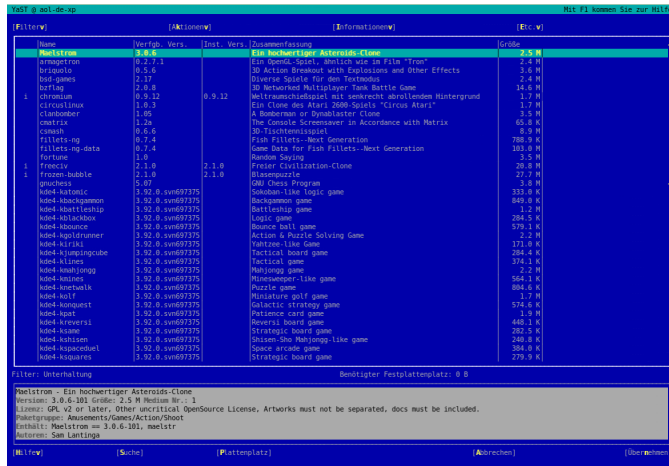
YaST @ aol-de-xp Mit F1 kommen Sie zur Hilfe

[Filter▼] [Aktionen▼] [Informationen▼] [Etc.▼]

| | Name | Verfgb. Vers. | Inst. Vers. | Zusammenfassung | Größe |
|---|---|---|---|---|---|
| | Maelstrom | 3.0.6 | | Ein hochwertiger Asteroids-Clone | 2.5 M |
| | armagetron | 0.2.7.1 | | Ein OpenGL-Spiel, ähnlich wie im Film "Tron" | 2.4 M |
| | briquolo | 0.5.6 | | 3D Action Breakout with Explosions and Other Effects | 3.6 M |
| | bsd-games | 2.17 | | Diverse Spiele für den Textmodus | 2.4 M |
| | bzflag | 2.0.8 | | 3D Networked Multiplayer Tank Battle Game | 14.6 M |
| i | chromium | 0.9.12 | 0.9.12 | Weltraumschießspiel mit senkrecht abrollendem Hintergrund | 1.7 M |
| | circuslinux | 1.0.3 | | Ein Clone des Atari 2600-Spiels "Circus Atari" | 1.7 M |
| | clanbomber | 1.05 | | A Bomberman or Dynablaster Clone | 3.5 M |
| | cmatrix | 1.2a | | The Console Screensaver in Accordance with Matrix | 65.8 K |
| | csmash | 0.6.6 | | 3D-Tischtennisspiel | 8.9 M |
| | fillets-ng | 0.7.4 | | Fish Fillets--Next Generation | 788.9 K |
| | fillets-ng-data | 0.7.4 | | Game Data for Fish Fillets--Next Generation | 103.0 M |
| | fortune | 1.0 | | Random Saying | 3.5 M |
| i | freeciv | 2.1.0 | 2.1.0 | Freier Civilization-Clone | 20.8 M |
| i | frozen-bubble | 2.1.0 | 2.1.0 | Blasenpuzzle | 27.7 M |
| | gnuchess | 5.07 | | GNU Chess Program | 3.8 M |
| | kde4-katomic | 3.92.0.svn697375 | | Sokoban-like logic game | 333.0 K |
| | kde4-kbackgammon | 3.92.0.svn697375 | | Backgammon game | 849.0 K |
| | kde4-kbattleship | 3.92.0.svn697375 | | Battleship game | 1.2 M |
| | kde4-kblackbox | 3.92.0.svn697375 | | Logic game | 284.5 K |
| | kde4-kbounce | 3.92.0.svn697375 | | Bounce ball game | 579.1 K |
| | kde4-kgoldrunner | 3.92.0.svn697375 | | Action & Puzzle Solving Game | 2.2 M |
| | kde4-kiriki | 3.92.0.svn697375 | | Yahtzee-like Game | 171.0 K |
| | kde4-kjumpingcube | 3.92.0.svn697375 | | Tactical board game | 284.4 K |
| | kde4-klines | 3.92.0.svn697375 | | Tactical game | 374.1 K |
| | kde4-kmahjongg | 3.92.0.svn697375 | | Mahjongg game | 2.2 M |
| | kde4-kmines | 3.92.0.svn697375 | | Minesweeper-like game | 564.1 K |
| | kde4-knetwalk | 3.92.0.svn697375 | | Puzzle game | 804.6 K |
| | kde4-kolf | 3.92.0.svn697375 | | Miniature golf game | 1.7 M |
| | kde4-konquest | 3.92.0.svn697375 | | Galactic strategy game | 574.6 K |
| | kde4-kpat | 3.92.0.svn697375 | | Patience card game | 1.9 M |
| | kde4-kreversi | 3.92.0.svn697375 | | Reversi board game | 448.1 K |
| | kde4-ksame | 3.92.0.svn697375 | | Strategic board game | 282.5 K |
| | kde4-kshisen | 3.92.0.svn697375 | | Shisen-Sho Mahjongg-like game | 240.8 K |
| | kde4-kspaceduel | 3.92.0.svn697375 | | Space arcade game | 384.0 K |
| | kde4-ksquares | 3.92.0.svn697375 | | Strategic board game | 279.9 K |

Filter: Unterhaltung Benötigter Festplattenplatz: 0 B

Maelstrom - Ein hochwertiger Asteroids-Clone
Version: 3.0.6-101 Größe: 2.5 M Medium Nr.: 1
Lizenz: GPL v2 or later, Other uncritical OpenSource License, Artworks must not be separated, docs must be included.
Paketgruppe: Amusements/Games/Action/Shoot
Enthält: Maelstrom == 3.0.6-101, maelstr
Autoren: Sam Lantinga

[Hilfe] [Suche] [Plattenplatz] [Abbrechen] [Übernehmen]